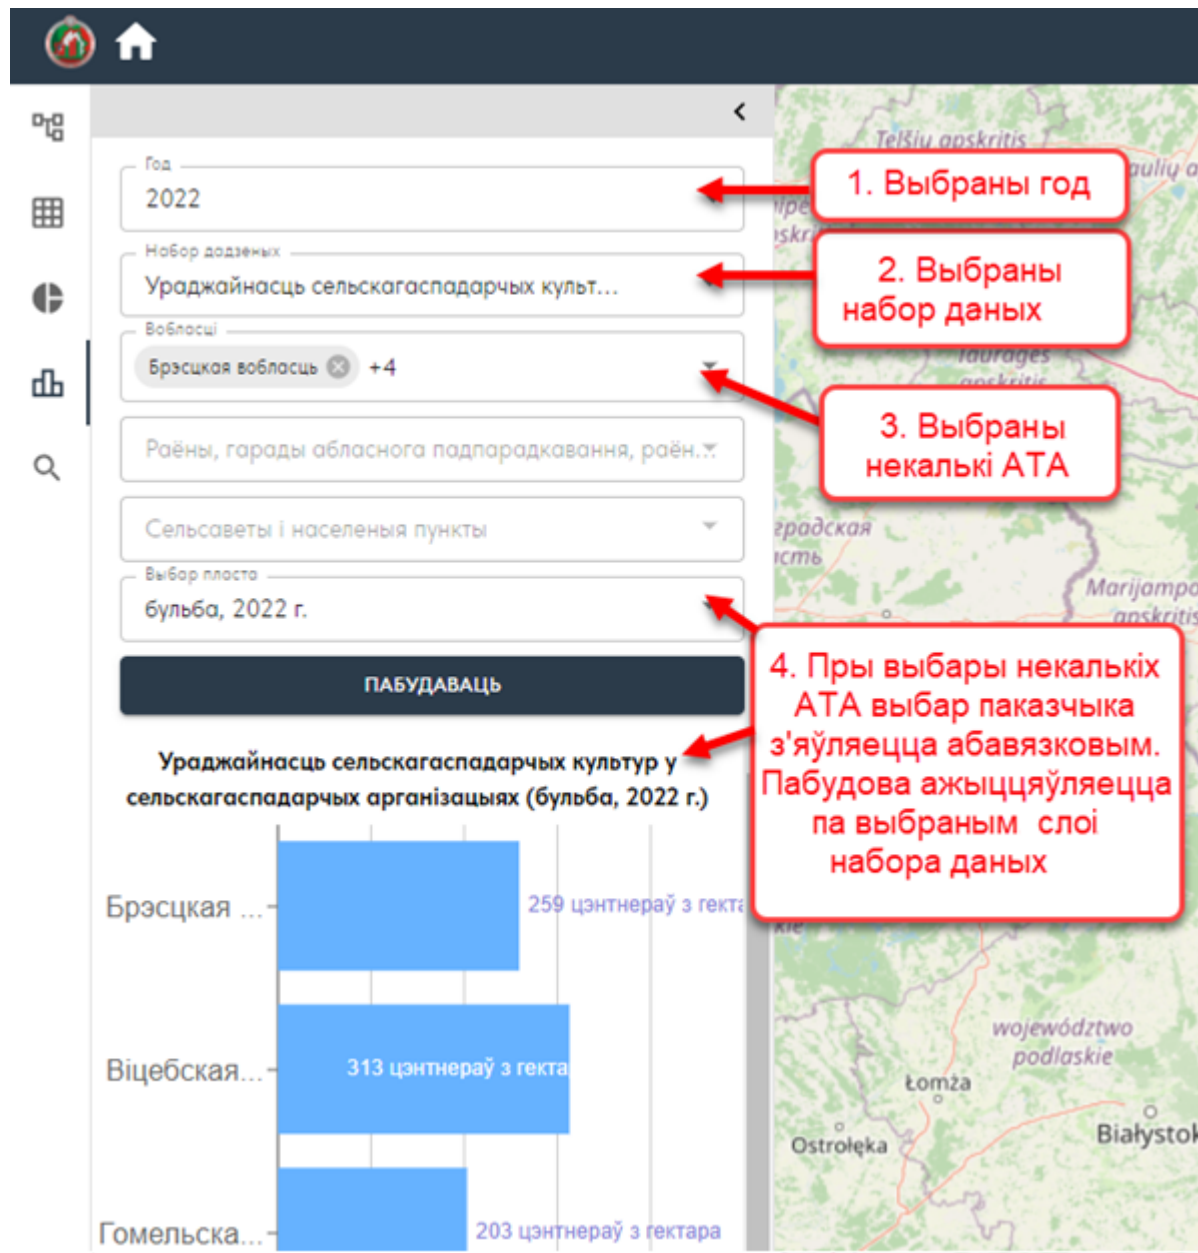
Год
2022

Набор дадзеных
Ураджайнасць сельскагаспадарчых культ...

Вобласці
Брэсцкая вобласць +4

Раёны, гарады абласнога падпарадкавання, раён...

Сельсаветы і населеныя пункты

Выбар пласта
бульба, 2022 г.

ПАБУДАВАЦЬ

Ураджайнасць сельскагаспадарчых культур у сельскагаспадарчых арганізацыях (бульба, 2022 г.)

Брэсцкая ...
259 цэнтнераў з гекта
Віцебская...
313 цэнтнераў з гекта
Гомельска...
203 цэнтнераў з гектара

1. Выбраны год

2. Выбраны набор даных

3. Выбраны некалькі АТА

4. Пры выбары некалькіх АТА выбар паказчыка з'яўляецца абавязковым. Пабудова ажыццяўляецца па выбраным слоі набора даных

Telšių apskritis
Tauragės apskritis
Marijampo apskritis
województwo podlaskie
Łomża
Ostrołęka
Białystok